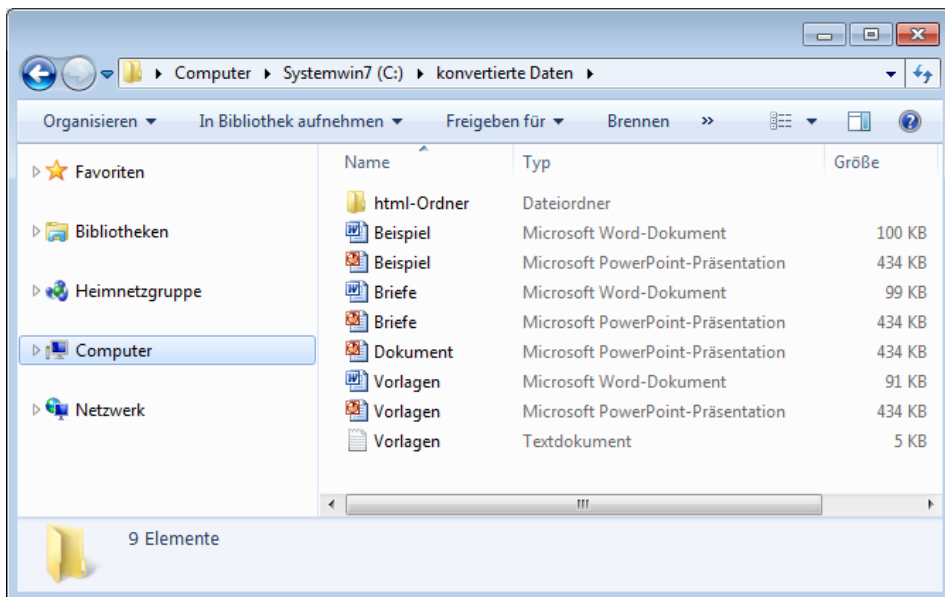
Computer ▸ Systemwin7 (C:) ▸ konvertierte Daten ▸

Organisieren ▾ In Bibliothek aufnehmen ▾ Freigeben für ▾ Brennen »

Favoriten

Bibliotheken

Heimnetzgruppe

Computer

Netzwerk

| Name | Typ | Größe |
|---|---|---|
| html-Ordner | Dateiordner | |
| Beispiel | Microsoft Word-Dokument | 100 KB |
| Beispiel | Microsoft PowerPoint-Präsentation | 434 KB |
| Briefe | Microsoft Word-Dokument | 99 KB |
| Briefe | Microsoft PowerPoint-Präsentation | 434 KB |
| Dokument | Microsoft PowerPoint-Präsentation | 434 KB |
| Vorlagen | Microsoft Word-Dokument | 91 KB |
| Vorlagen | Microsoft PowerPoint-Präsentation | 434 KB |
| Vorlagen | Textdokument | 5 KB |

9 Elemente